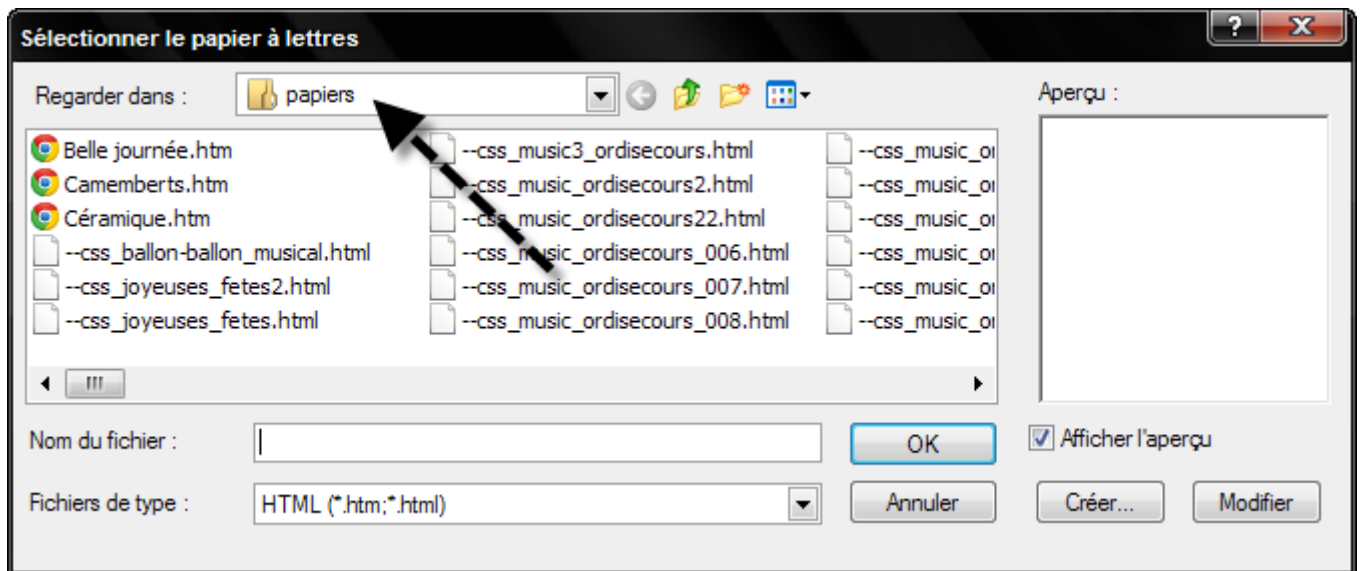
Sélectionner le papier à lettres

?

X

Regarder dans : papiers

Aperçu :

Belle journée.htm
Camemberts.htm
Céramique.htm
--css_ballon-ballon_musical.html
--css_joyeuses_fetes2.html
--css_joyeuses_fetes.html

--css_music3_ordisecours.html
--css_music_ordisecours2.html
--css_music_ordisecours22.html
--css_music_ordisecours_006.html
--css_music_ordisecours_007.html
--css_music_ordisecours_008.html

--css_music_o
--css_music_o
--css_music_o
--css_music_o
--css_music_o
--css_music_o

III

Nom du fichier :

OK

Afficher l'aperçu

Fichiers de type : HTML (*.htm;*.html)

Annuler

Créer...

Modifier